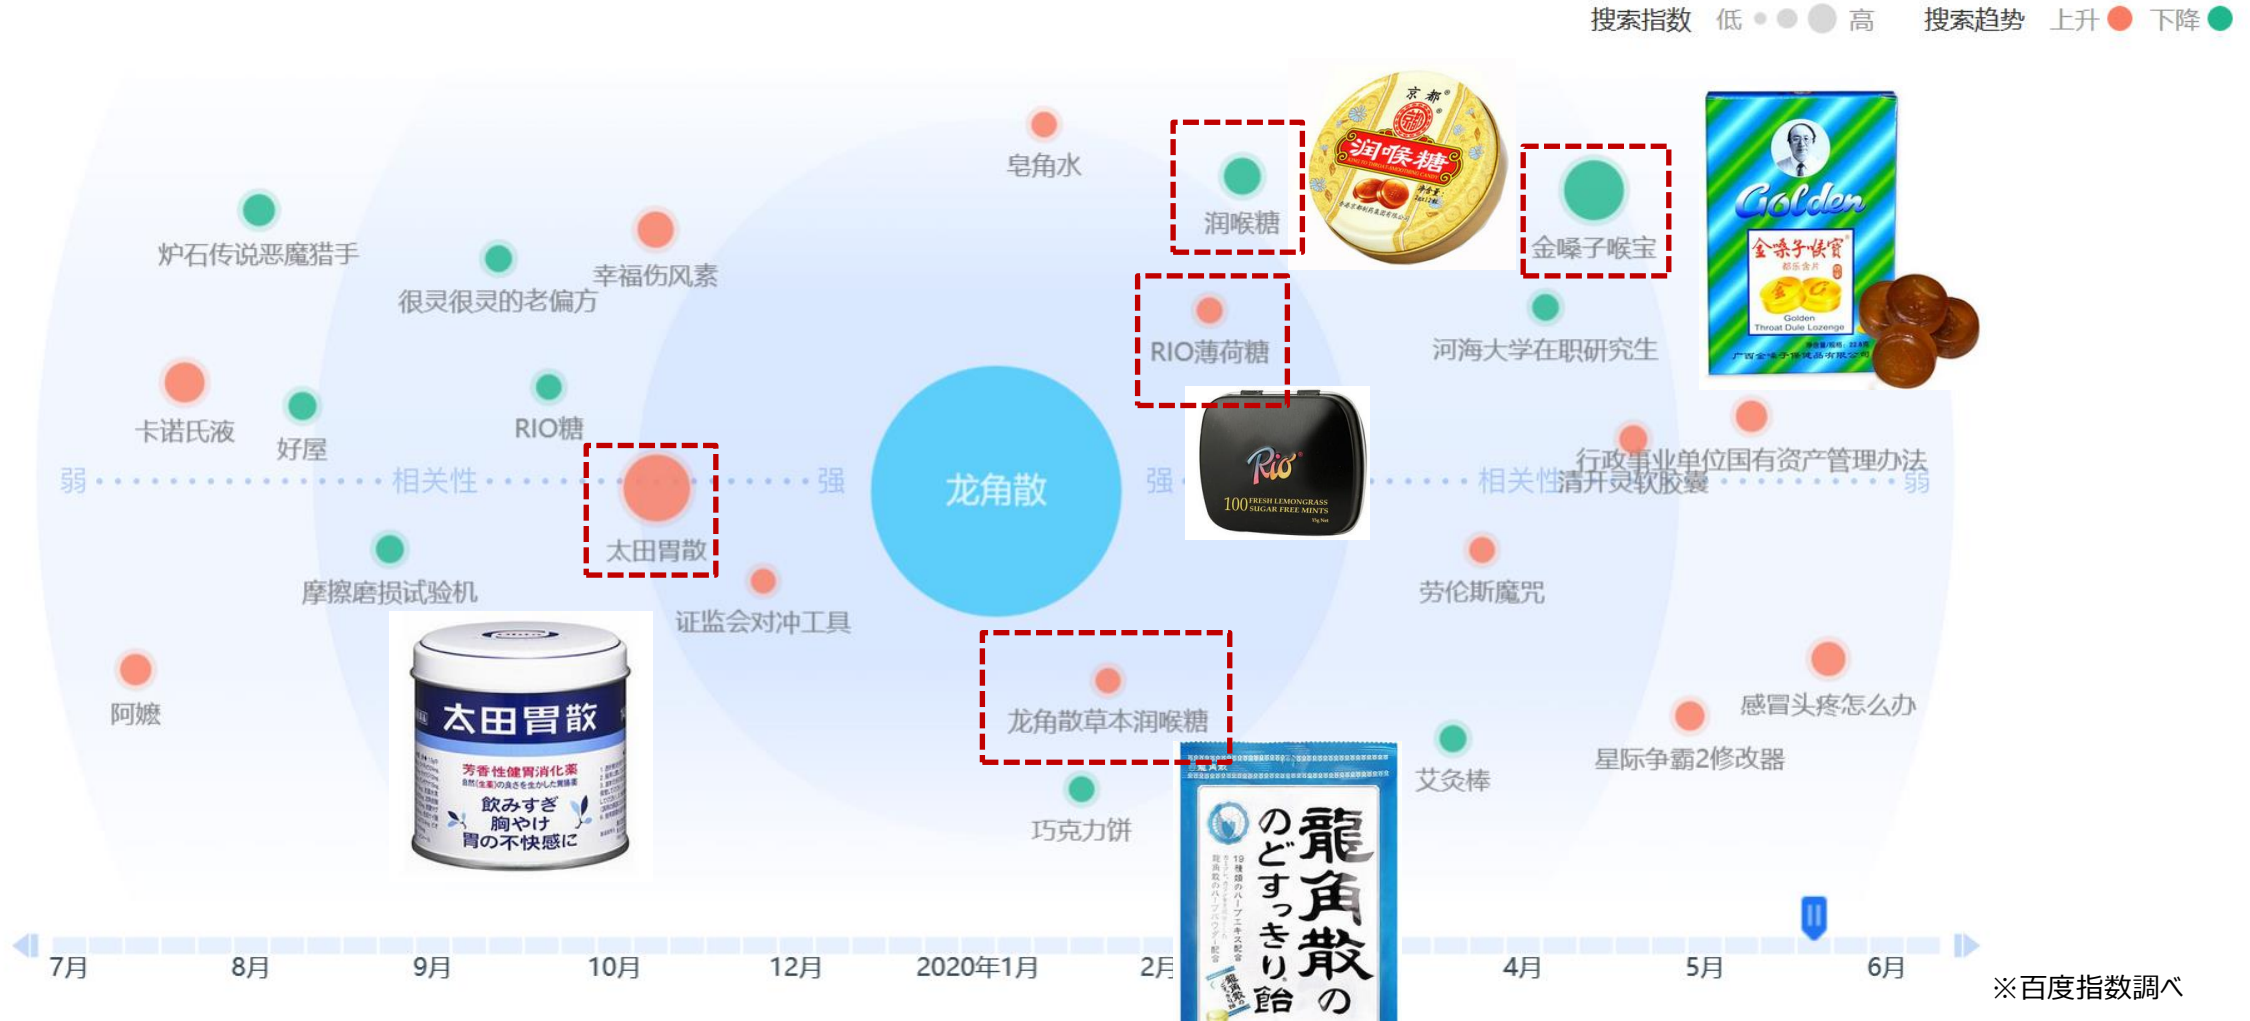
搜索指数 低 高 搜索趋势 上升 下降

皂角水

润喉糖

京都 润喉糖

金嗓子喉宝

Golden 金嗓子喉宝 Golden Throat Dule Lozenge

炉石传说恶魔猎手

很灵很灵的老偏方

幸福伤风素

RIO薄荷糖

河海大学在职研究生

卡诺氏液

好屋

RIO糖

Rio 100 FRESH LEMONGRASS SUGAR FREE MINTS

行政事业单位国有资产管理办法

弱 相关性 强 龙角散 强 相关性 弱

清开灵软胶囊

太田胃散

摩擦磨损试验机

证监会对冲工具

劳伦斯魔咒

阿嬷

太田胃散 芳香性健胃消化薬 飲みすぎ 胸やけ 胃の不快感に

龙角散草本润喉糖

感冒头疼怎么办

星际争霸2修改器

艾灸棒

巧克力饼

龍角散の のどすっきり飴

7月 8月 9月 10月 12月 2020年1月 2月 4月 5月 6月

※百度指数調べ